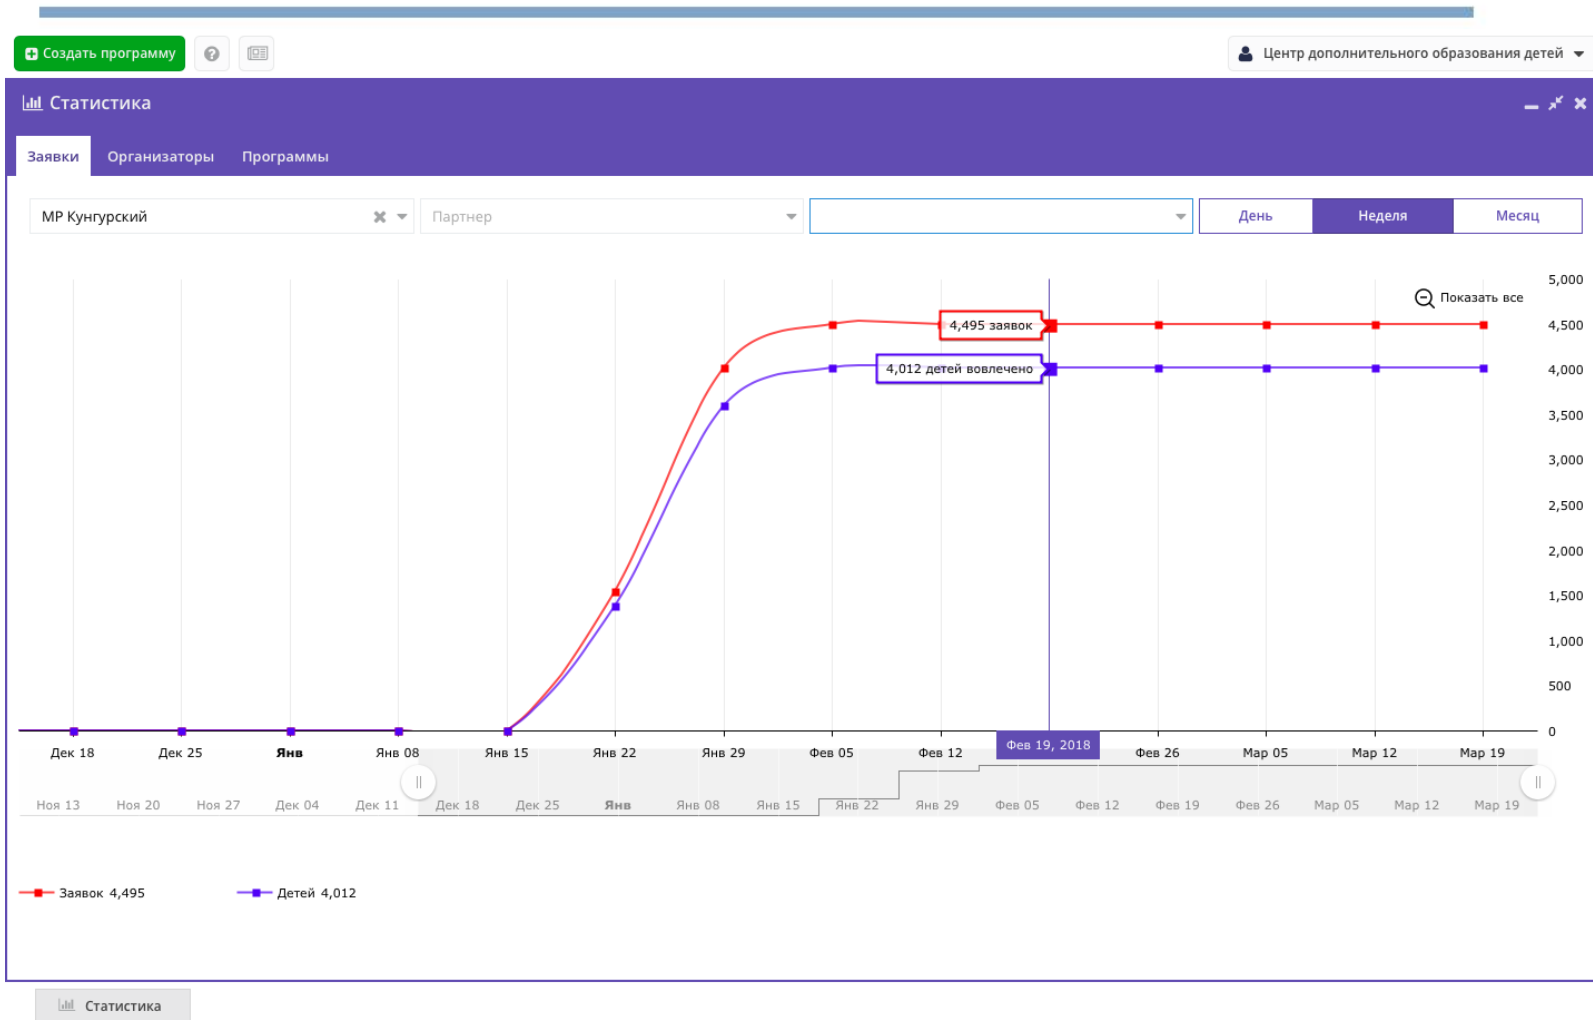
Создать программу

Центр дополнительного образования детей

Статистика

Заявки Организаторы Программы

МР Кунгурский

Партнер

День Неделя Месяц

Показать все

4,495 заявок

4,012 детей вовлечено

5,000
4,500
4,000
3,500
3,000
2,500
2,000
1,500
1,000
500
0

Дек 18 Дек 25 Янв Янв 08 Янв 15 Янв 22 Янв 29 Фев 05 Фев 12 Фев 19, 2018 Фев 26 Мар 05 Мар 12 Мар 19

Ноя 13 Ноя 20 Ноя 27 Дек 04 Дек 11 Дек 18 Дек 25 Янв Янв 08 Янв 15 Янв 22 Янв 29 Фев 05 Фев 12 Фев 19 Фев 26 Мар 05 Мар 12 Мар 19

Заявок 4,495 Детей 4,012

Статистика